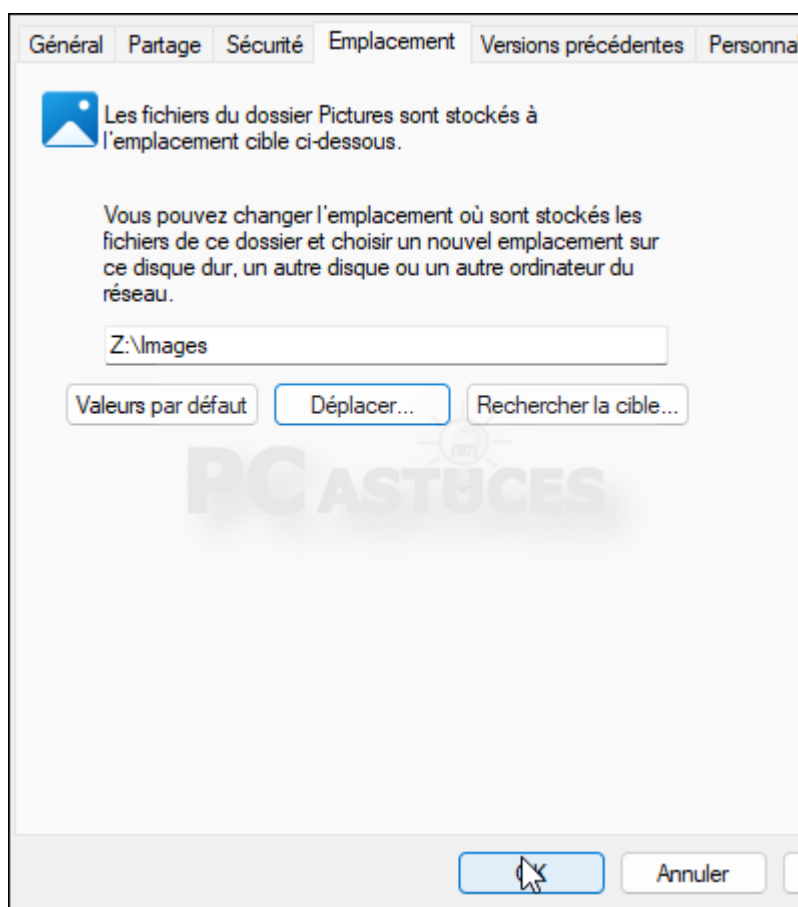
Général Partage Sécurité Emplacement Versions précédentes Personna

Les fichiers du dossier Pictures sont stockés à l'emplacement cible ci-dessous.

Vous pouvez changer l'emplacement où sont stockés les fichiers de ce dossier et choisir un nouvel emplacement sur ce disque dur, un autre disque ou un autre ordinateur du réseau.

Z:\Images

Valeurs par défaut Déplacer... Rechercher la cible...

PC ASTUCES

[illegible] Annuler